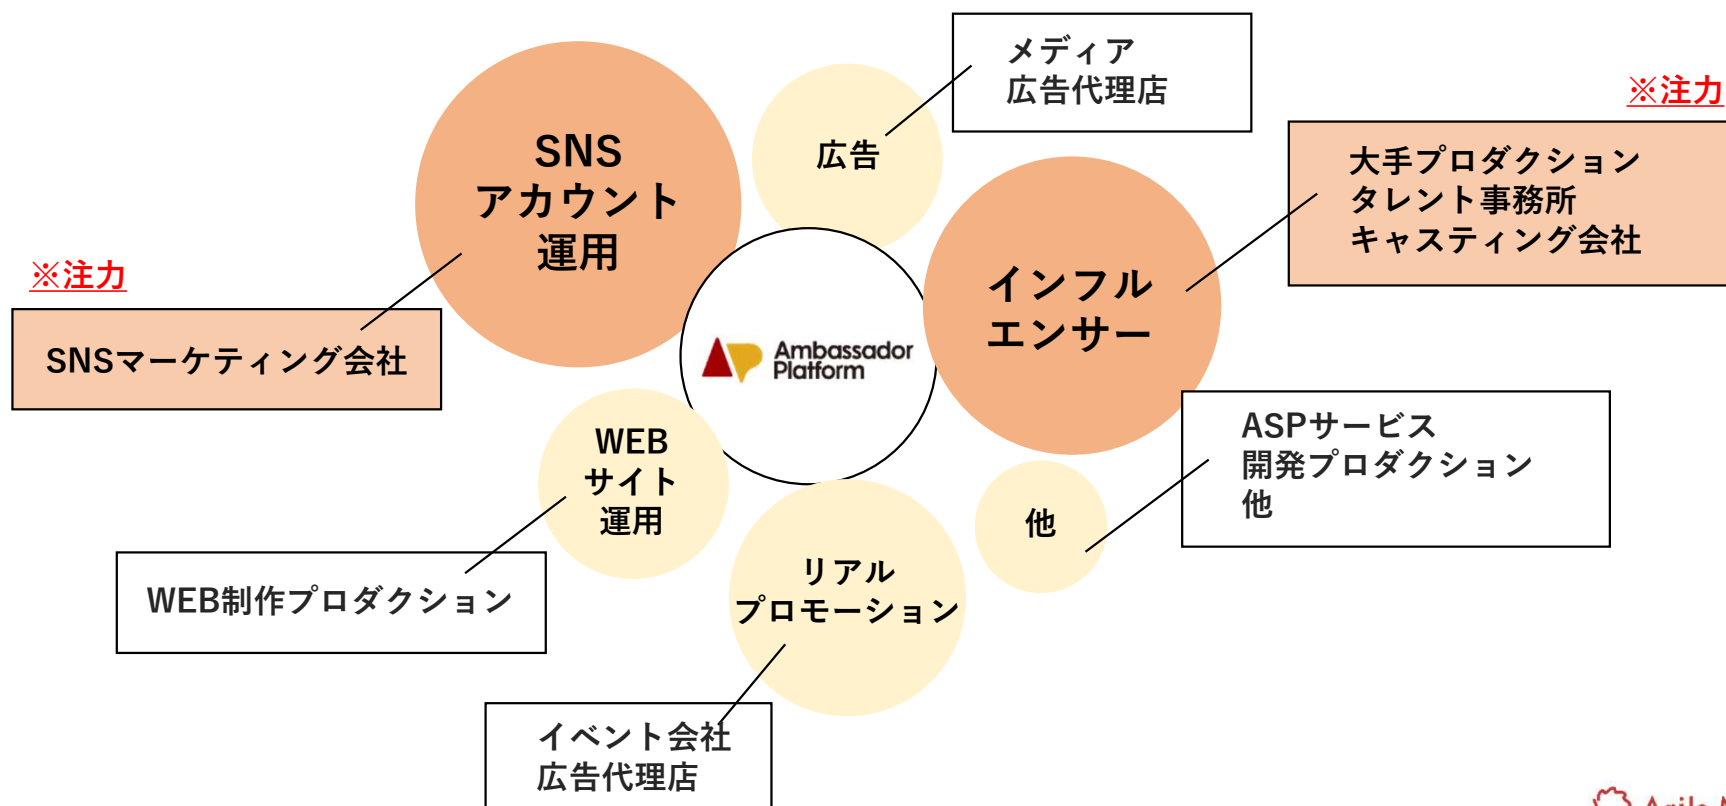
メディア
広告代理店

※注力

SNS
アカウント
運用

広告

大手プロダクション
タレント事務所
キャスティング会社

※注力

SNSマーケティング会社

Ambassador Platform

インフル
エンサー

WEB
サイト
運用

ASPサービス
開発プロダクション
他

他

WEB制作プロダクション

リアル
プロモーション

イベント会社
広告代理店

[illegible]